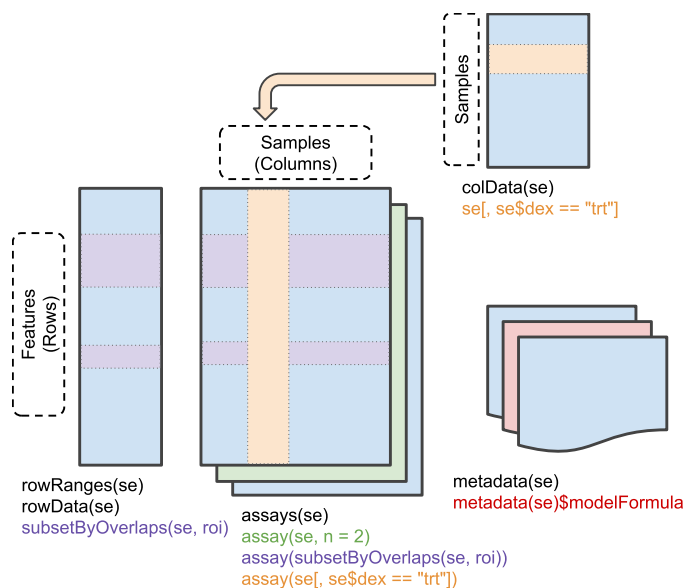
Samples

Samples
(Columns)

colData(se)
se[, se$dex == "trt"]

Features
(Rows)

rowRanges(se)
rowData(se)
subsetByOverlaps(se, roi)

assays(se)
assay(se, n = 2)
assay(subsetByOverlaps(se, roi))
assay(se[, se$dex == "trt"])

metadata(se)
metadata(se)$modelFormula